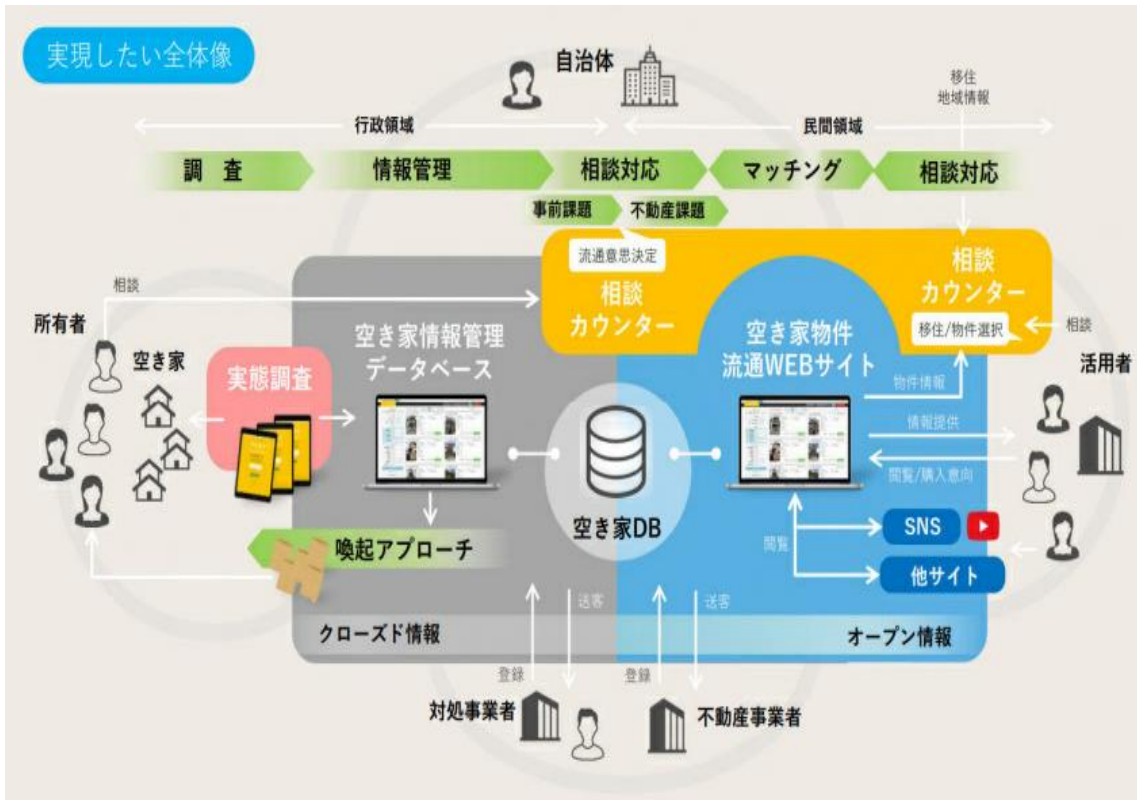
実現したい全体像

自治体

移住
地域情報

行政領域

民間領域

調　査

情報管理

相談対応

マッチング

相談対応

事前課題

不動産課題

流通意思決定

相談
カウンター

相談
カウンター

移住/物件選択

相談

相談

所有者

空き家

実態調査

空き家情報管理
データベース

空き家物件
流通WEBサイト

活用者

物件情報

情報提供

閲覧/購入意向

空き家DB

喚起アプローチ

閲覧

SNS

他サイト

クローズド情報

オープン情報

送客

送客

登録

登録

対処事業者

不動産事業者